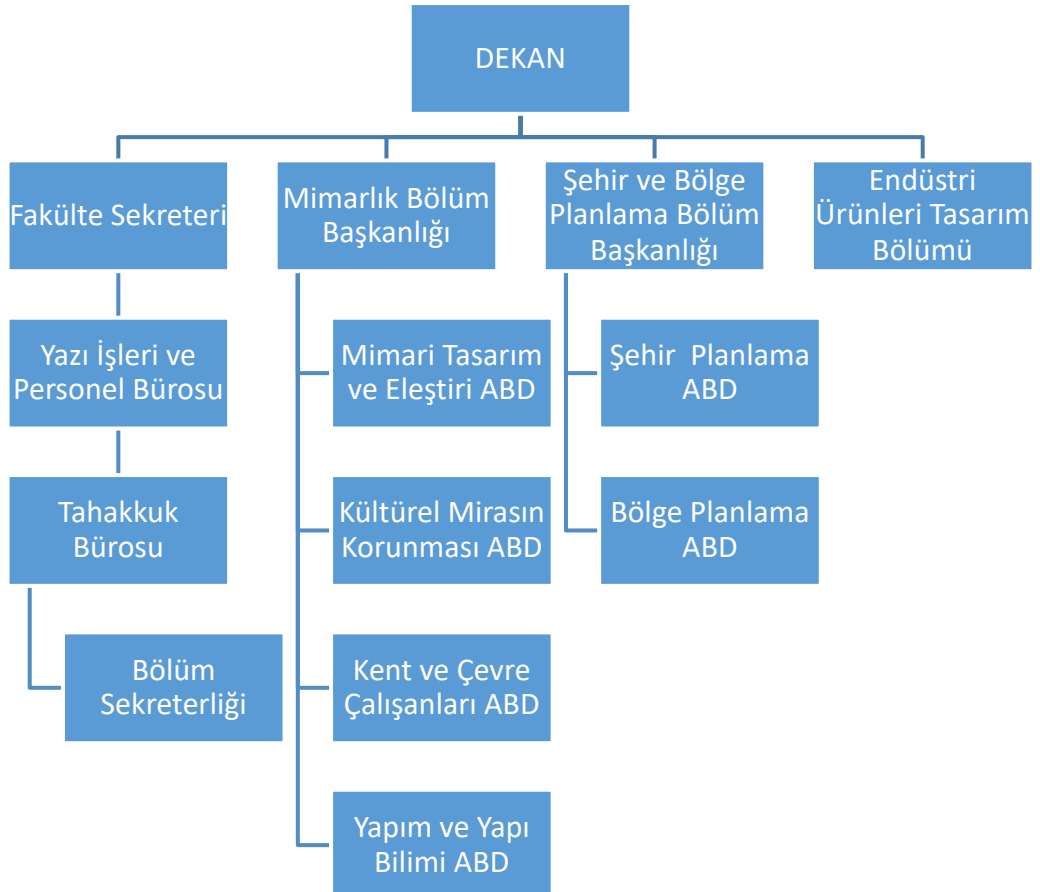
DEKAN

Fakülte Sekreteri

Yazı İşleri ve Personel Bürosu

Tahakkuk Bürosu

Bölüm Sekreterliği

Mimarlık Bölüm Başkanlığı

Mimari Tasarım ve Eleştiri ABD

Kültürel Mirasın Korunması ABD

Kent ve Çevre Çalışanları ABD

Yapım ve Yapı Bilimi ABD

Şehir ve Bölge Planlama Bölüm Başkanlığı

Şehir Planlama ABD

Bölge Planlama ABD

Endüstri Ürünleri Tasarım Bölümü